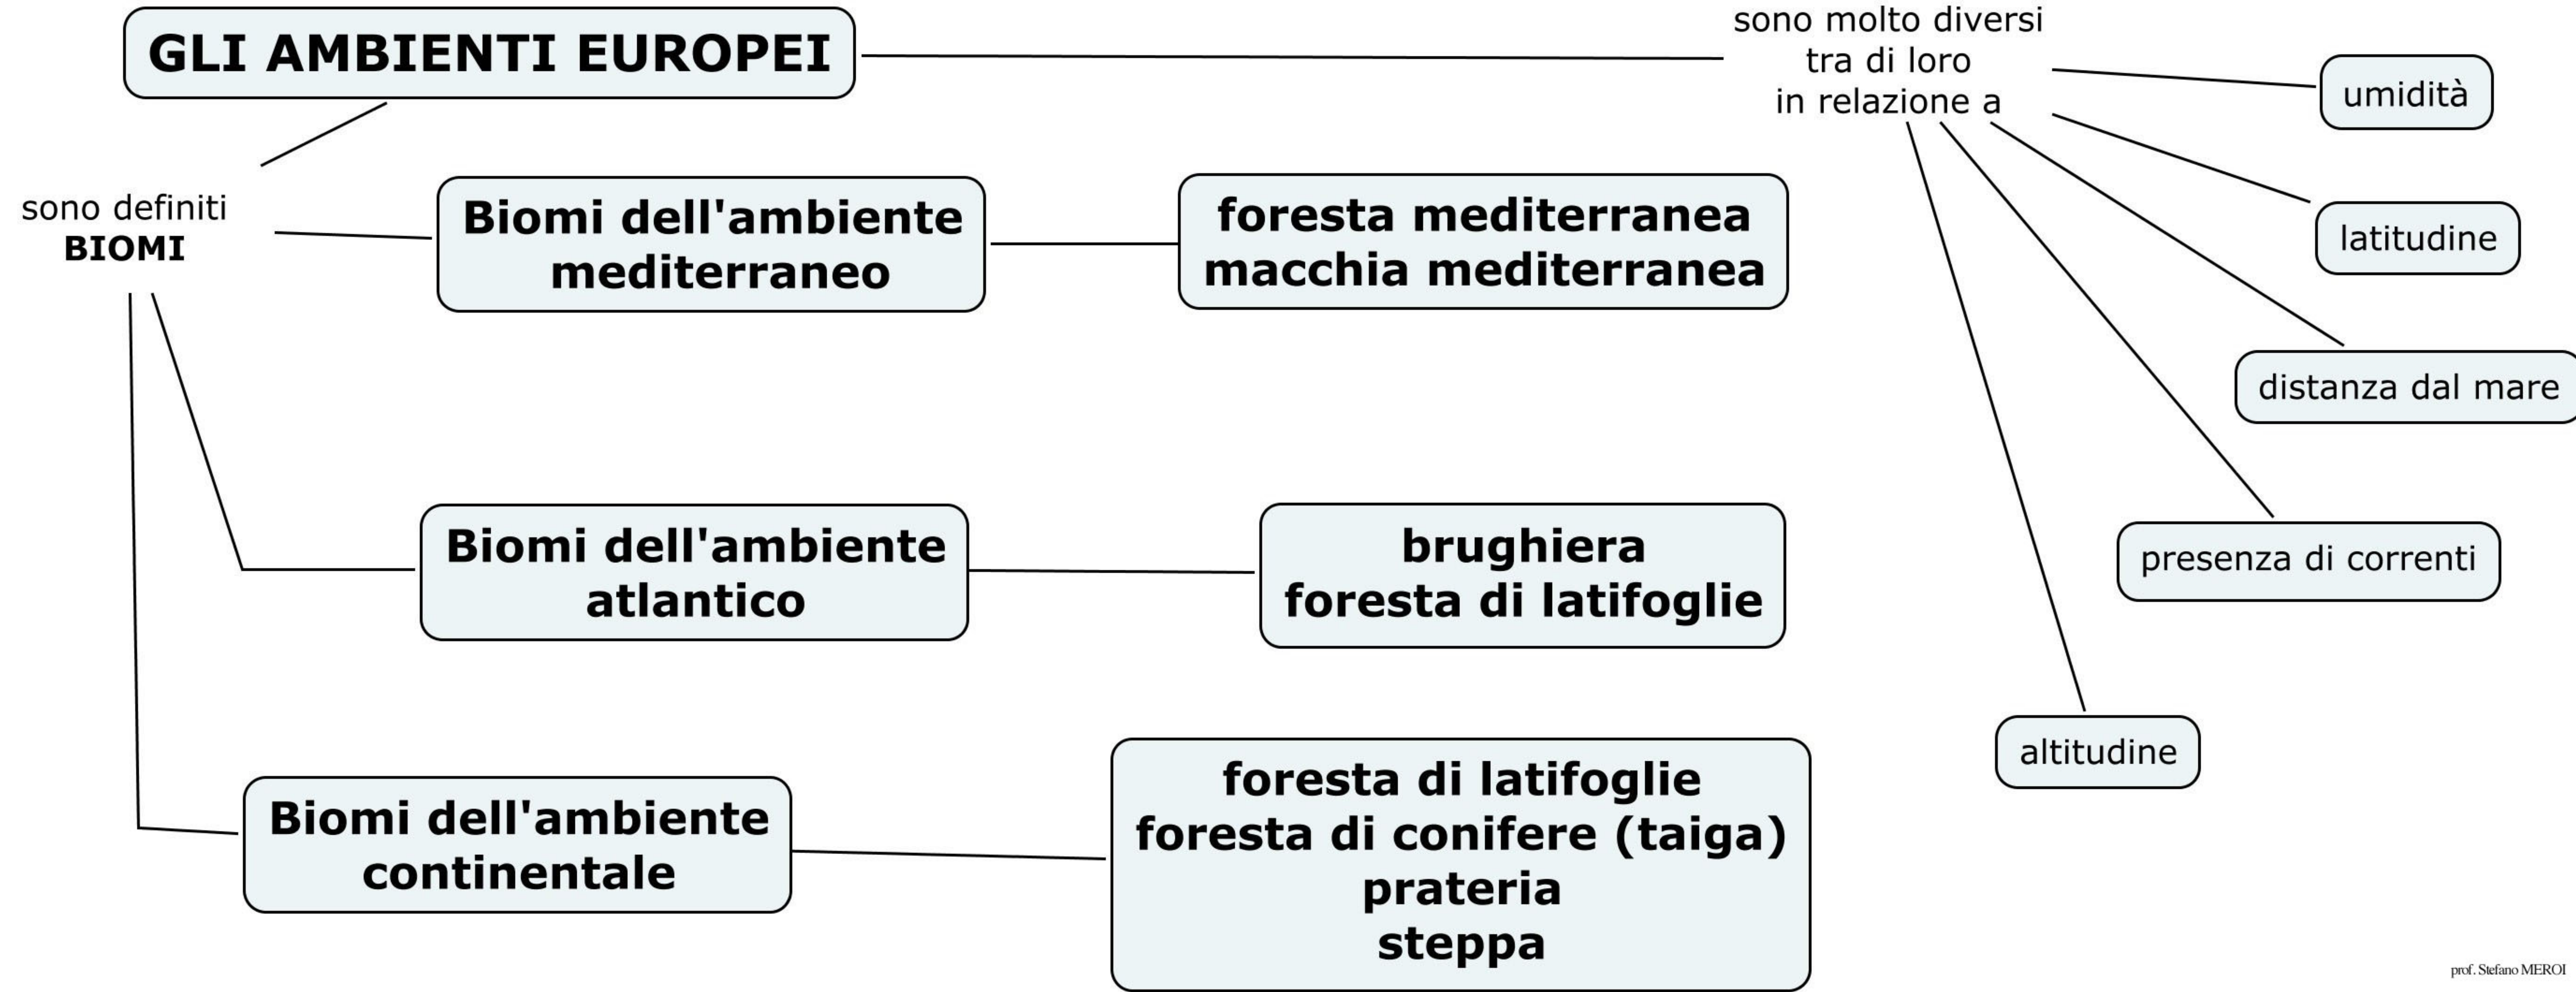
GLI AMBIENTI EUROPEI

sono molto diversi tra di loro in relazione a

umidità

latitudine

distanza dal mare

presenza di correnti

altitudine

sono definiti
BIOMI

Biomi dell'ambiente mediterraneo

foresta mediterranea
macchia mediterranea

Biomi dell'ambiente atlantico

brughiera
foresta di latifoglie

Biomi dell'ambiente continentale

foresta di latifoglie
foresta di conifere (taiga)
prateria
steppa

prof. Stefano MEROI